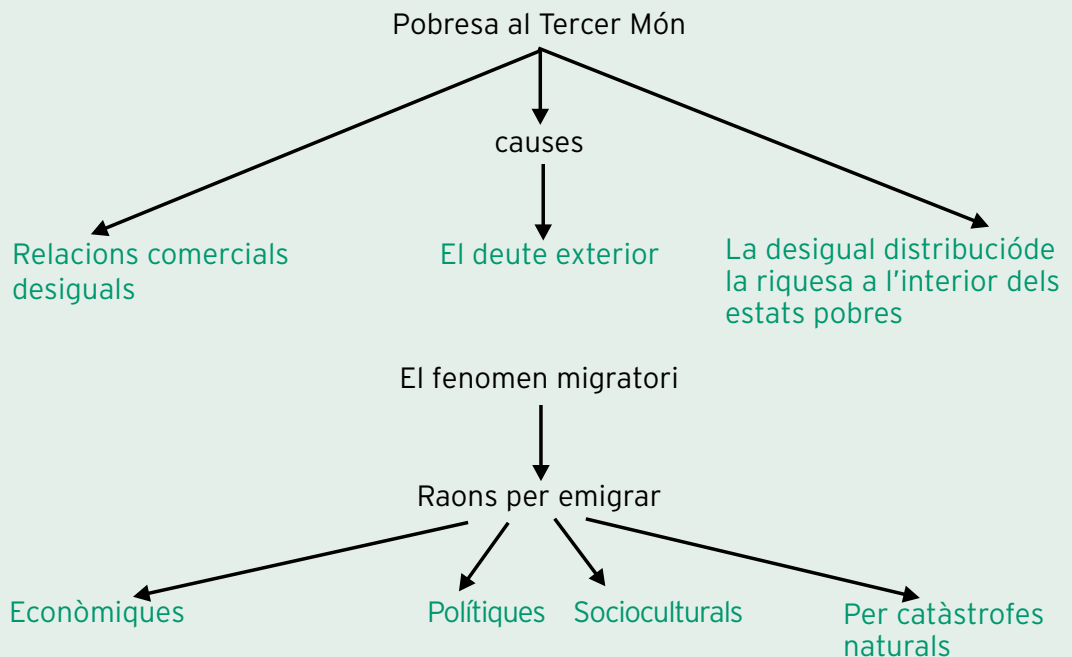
Pobresa al Tercer Món

causes

Relacions comercials desiguals

El deute exterior

La desigual distribucióde la riquesa a l'interior dels estats pobres

El fenomen migratori

Raons per emigrar

Econòmiques

Polítiques

Socioculturals

Per catàstrofes naturals